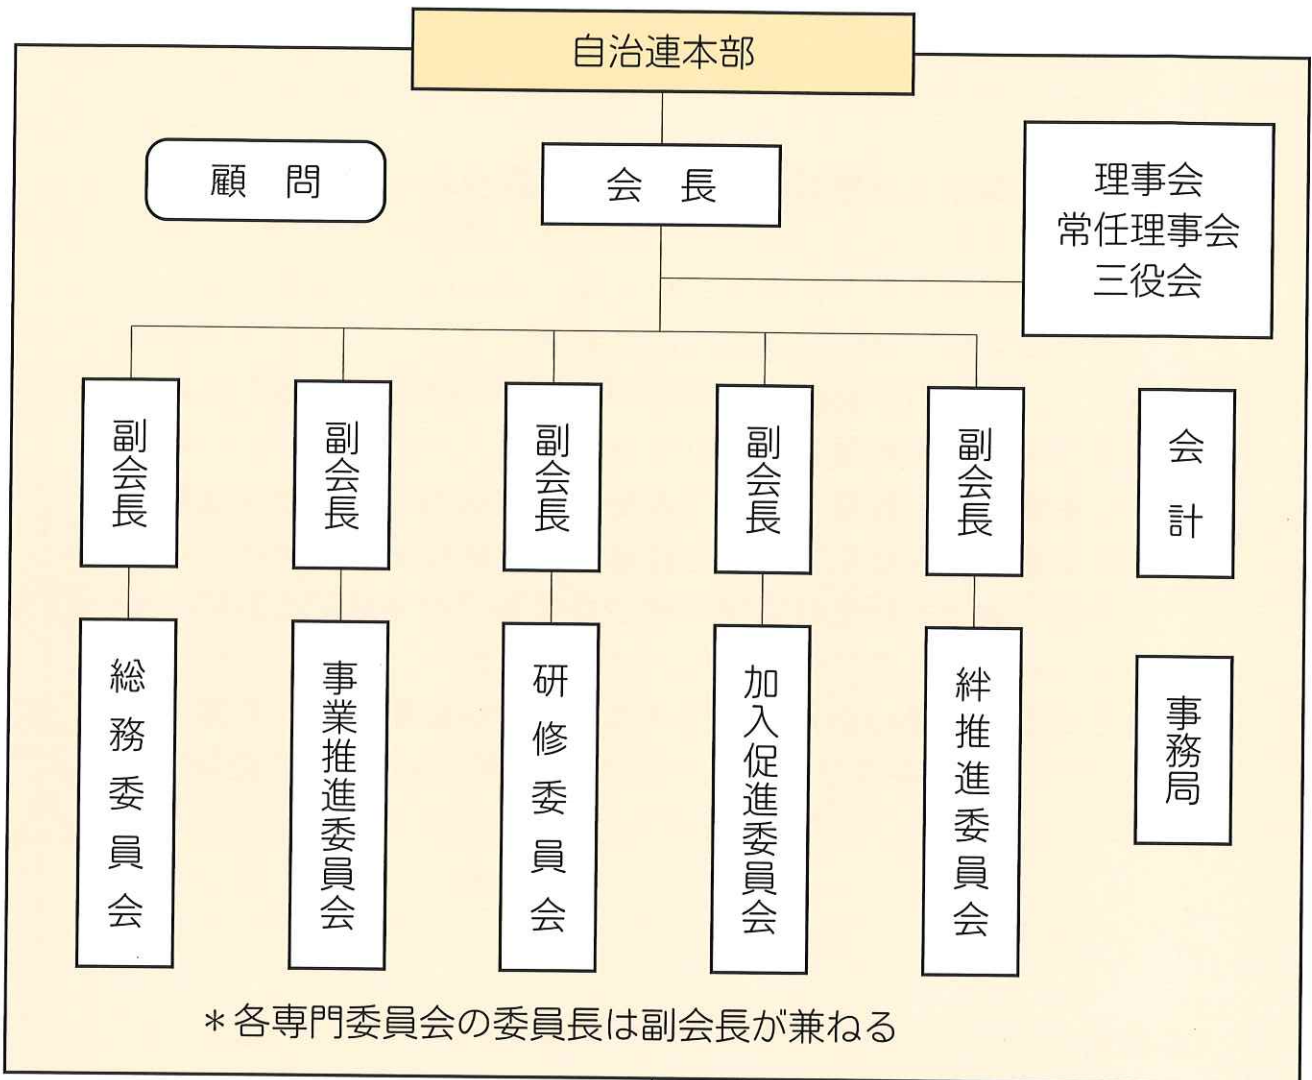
自治連本部

顧　問

会　長

理事会
常任理事会
三役会

副会長

副会長

副会長

副会長

副会長

会計

総務委員会

事業推進委員会

研修委員会

加入促進委員会

絆推進委員会

事務局

＊各専門委員会の委員長は副会長が兼ねる